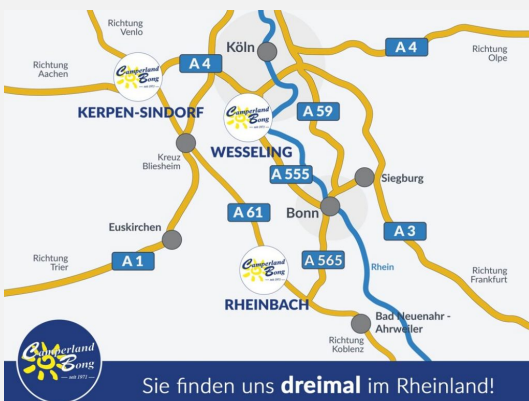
Richtung Venlo

Richtung Aachen

Camperland Bong
seit 1971

KERPEN-SINDORF

A 4

Köln

A 4

Richtung Olpe

Camperland Bong
seit 1971

WESSELING

A 59

Kreuz Bliesheim

A 555

Siegburg

A 61

Bonn

A 3

Euskirchen

Richtung Trier

A 1

Camperland Bong
seit 1971

A 565

Rhein

Richtung Frankfurt

RHEINBACH

Bad Neuenahr - Ahrweiler

Richtung Koblenz

Camperland Bong
seit 1971

Sie finden uns **dreimal** im Rheinland!